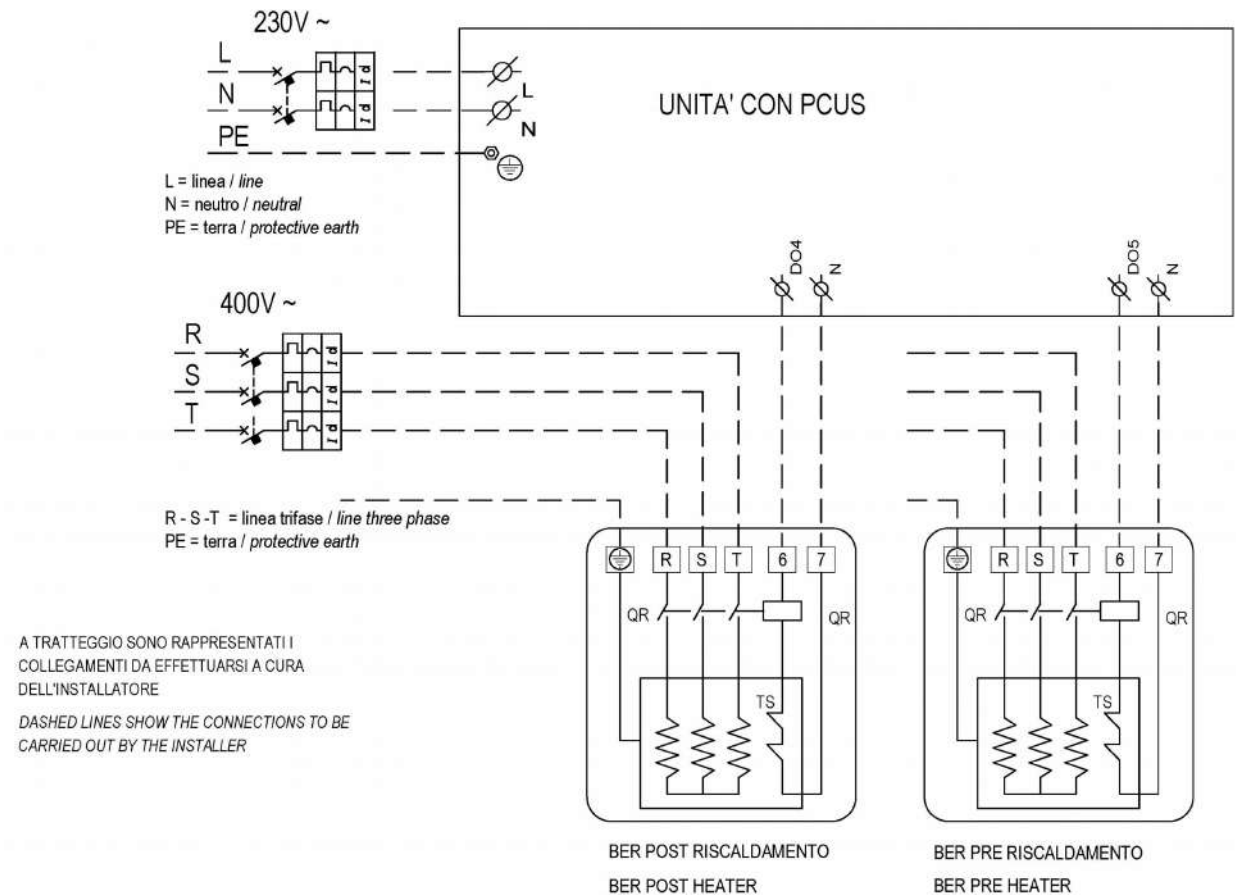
230V ~

L
N
PE

Id
Id

L
N

UNITA' CON PCUS

L = linea / *line*
N = neutro / *neutral*
PE = terra / *protective earth*

DO4 N
DO5 N

400V ~

R
S
T

Id
Id
Id

R - S -T = linea trifase / *line three phase*
PE = terra / *protective earth*

R S T 6 7
QR QR
TS

R S T 6 7
QR QR
TS

A TRATTEGGIO SONO RAPPRESENTATI I COLLEGAMENTI DA EFFETTUARSI A CURA DELL'INSTALLATORE

DASHED LINES SHOW THE CONNECTIONS TO BE CARRIED OUT BY THE INSTALLER

BER POST RISCALDAMENTO
BER POST HEATER

BER PRE RISCALDAMENTO
BER PRE HEATER